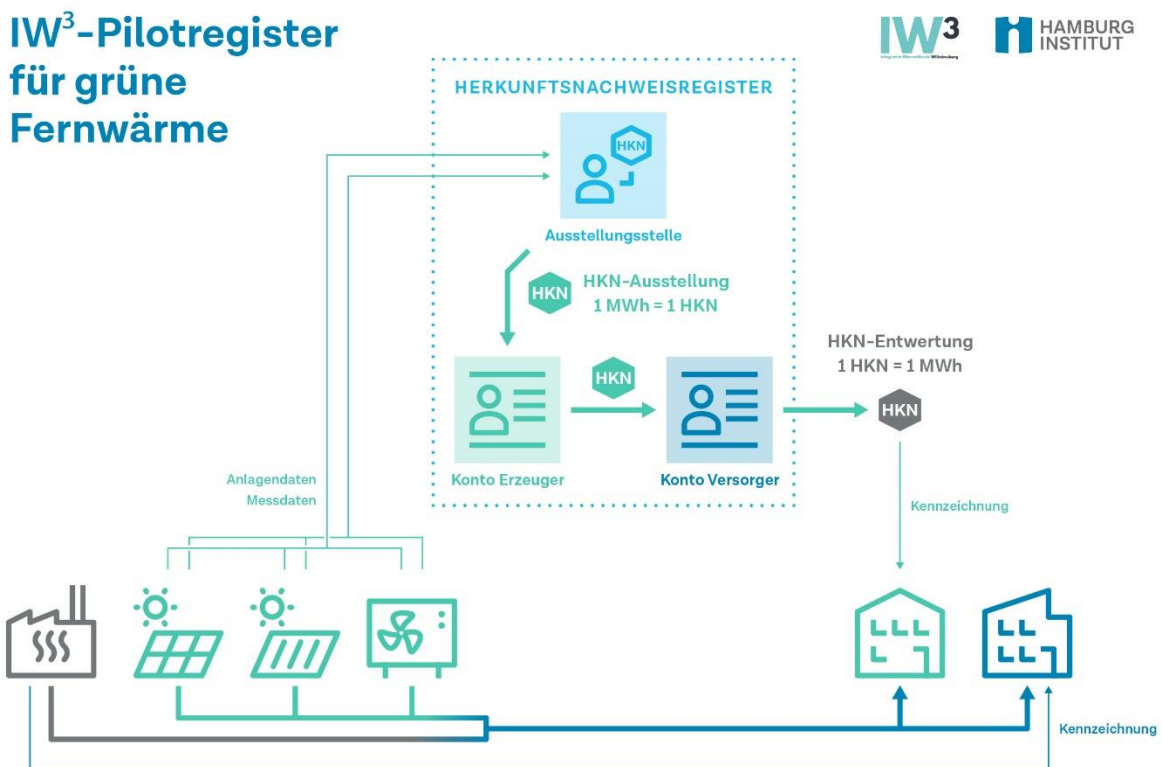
IW$^3$-Pilotregister für grüne Fernwärme

IW$^3$ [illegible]

HAMBURG INSTITUT

HERKUNFTSNACHWEISREGISTER

HKN

Ausstellungsstelle

HKN

HKN-Ausstellung
1 MWh = 1 HKN

HKN

Konto Erzeuger

Konto Versorger

HKN-Entwertung
1 HKN = 1 MWh

HKN

Anlagendaten
Messdaten

Kennzeichnung

Kennzeichnung